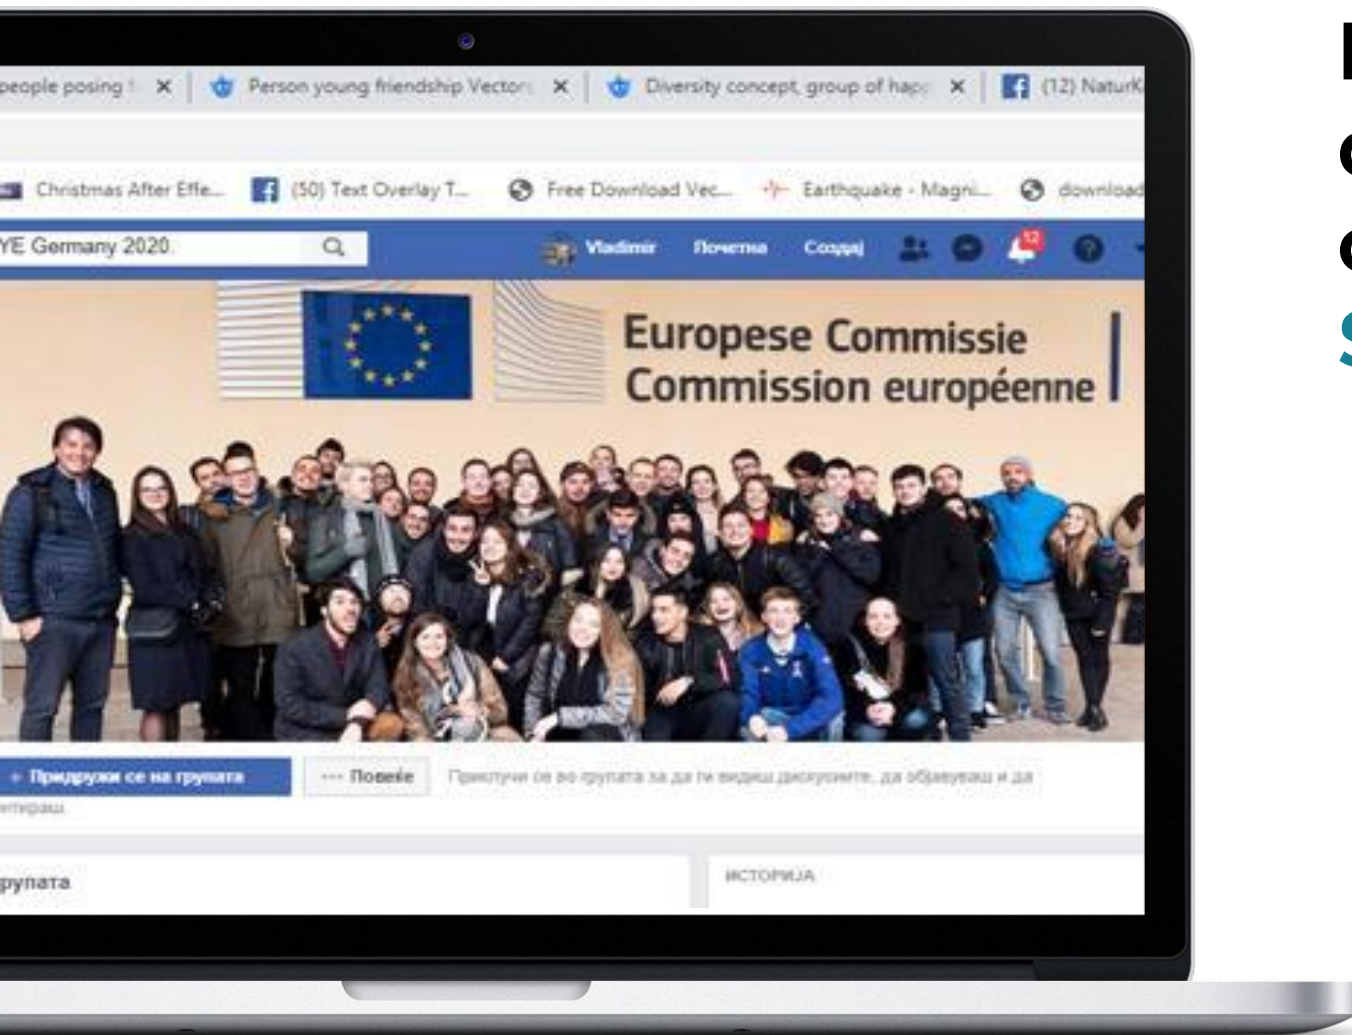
people posing f ×
Person young friendship Vector ×
Diversity concept, group of hap ×
(12) NaturK

Christmas After Effe...
(50) Text Overlay T...
Free Download Vec...
Earthquake - Magni...
download

YE Germany 2020

Vladimir
Почетна
Создај
12

Europese Commissie
Commission européenne

+ Придружи се на групата
··· Повеќе
Приклучи се во групата за да ги видиш дискусиите, да објавуваш и да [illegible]нтираш.

рупата

ИСТОРИЈА

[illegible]
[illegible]
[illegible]
S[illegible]